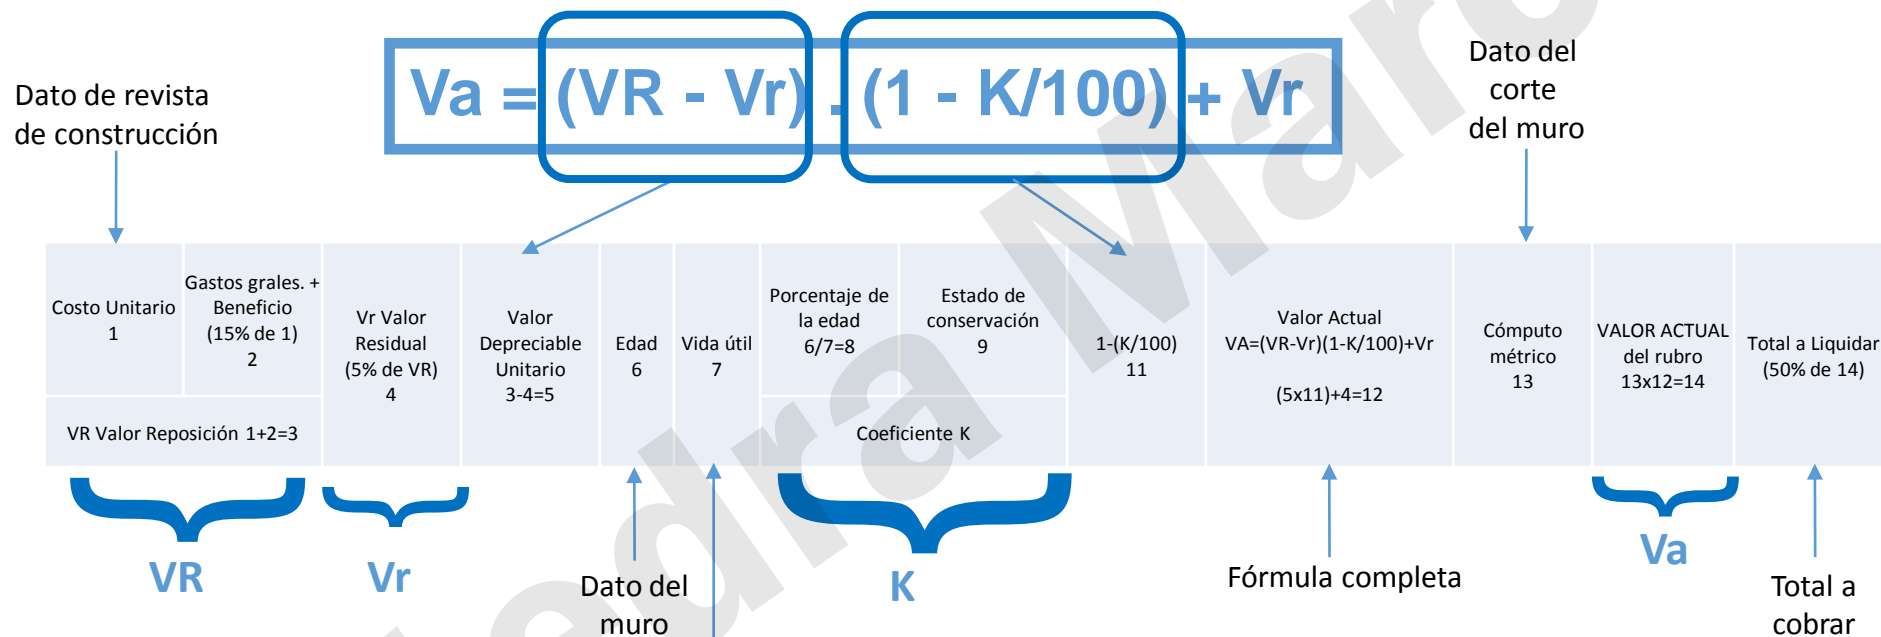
$Va = (VR - Vr) . (1 - K/100) + Vr$

Dato de revista de construcción

Dato del corte del muro

| Costo Unitario 1 | Gastos grales. + Beneficio (15% de 1) 2 | Vr Valor Residual (5% de VR) 4 | Valor Depreciable Unitario 3-4=5 | Edad 6 | Vida útil 7 | Porcentaje de la edad 6/7=8 | Estado de conservación 9 | 1-(K/100) 11 | Valor Actual VA=(VR-Vr)(1-K/100)+Vr (5x11)+4=12 | Cómputo métrico 13 | VALOR ACTUAL del rubro 13x12=14 | Total a Liquidar (50% de 14) |
|---|---|---|---|---|---|---|---|---|---|---|---|---|
| VR Valor Reposición 1+2=3 | | | | | | Coeficiente K | | | | | | |

VR

Vr

Dato del muro

K

Fórmula completa

Va

Total a cobrar

Cátedra Mar